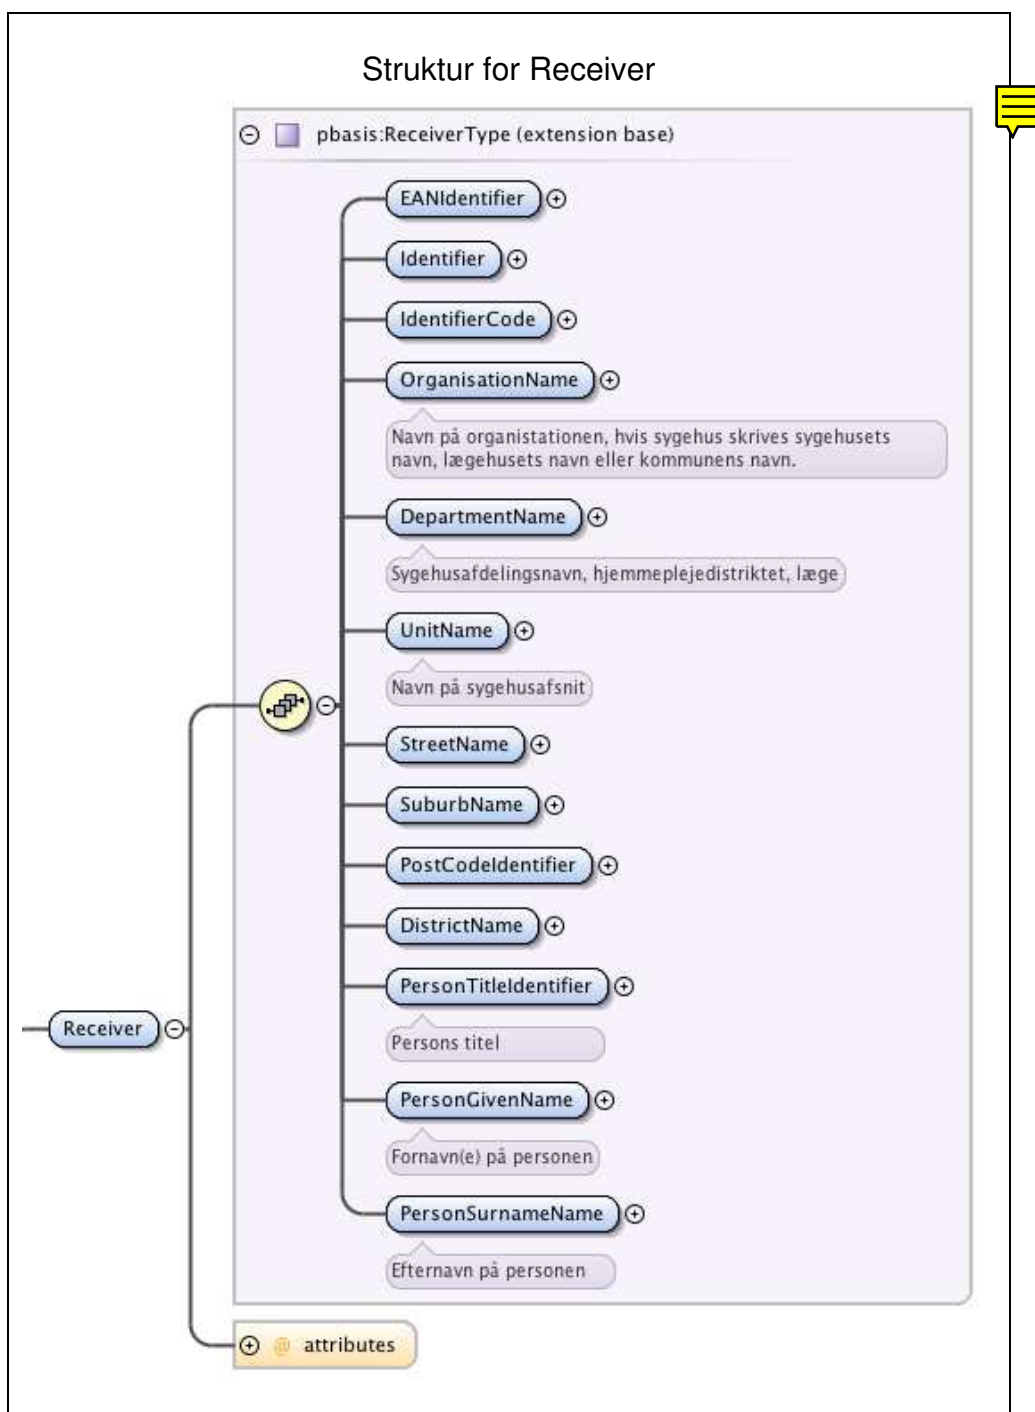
Struktur for Receiver

pbasis:ReceiverType (extension base)

EANIdentifier

Identifier

IdentifierCode

OrganisationName

Navn på organistationen, hvis sygehus skrives sygehusets navn, lægehusets navn eller kommunens navn.

DepartmentName

Sygehusafdelingsnavn, hjemmeplejedistriktet, læge

UnitName

Navn på sygehusafsnit

StreetName

SuburbName

PostCodeIdentifier

DistrictName

PersonTitleIdentifier

Persons titel

PersonGivenName

Fornavn(e) på personen

PersonSurnameName

Efternavn på personen

Receiver

attributes